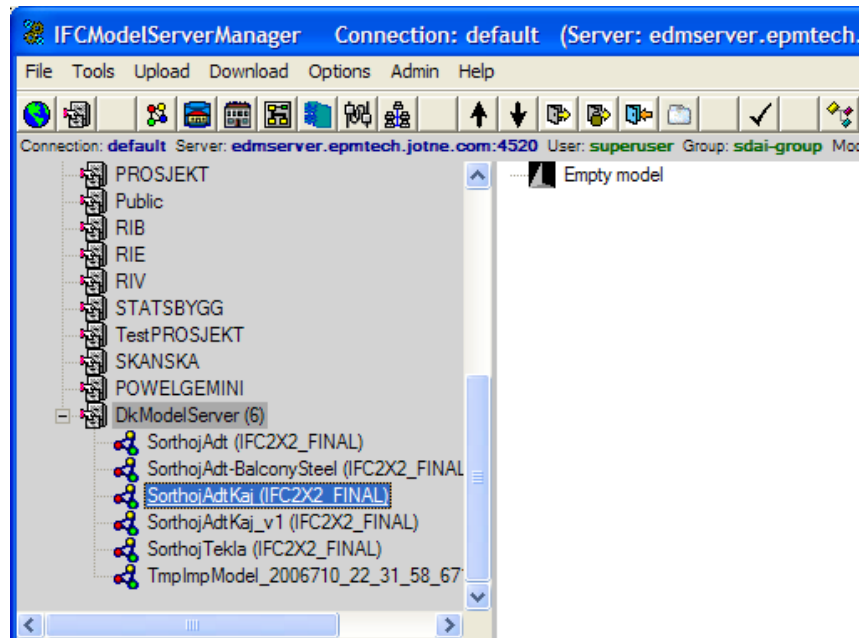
IFCModelServerManager Connection: default (Server: edmserver.epmtech.

File Tools Upload Download Options Admin Help

Connection: default Server: edmserver.epmtech.jotne.com:4520 User: superuser Group: sdai-group Mo

PROSJEKT
Public
RIB
RIE
RIV
STATSBYGG
TestPROSJEKT
SKANSKA
POWELGEMINI
DkModelServer (6)
SorthojAdt (IFC2X2_FINAL)
SorthojAdt-BalconySteel (IFC2X2_FINAL
SorthojAdtKaj (IFC2X2_FINAL)
SorthojAdtKaj_v1 (IFC2X2_FINAL)
SorthojTekla (IFC2X2_FINAL)
TmpImpModel_2006710_22_31_58_67

Empty model